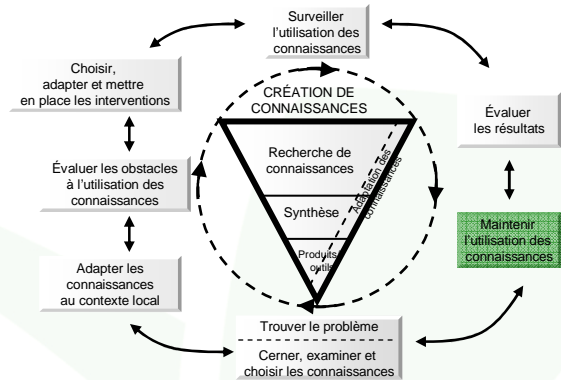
Surveiller l'utilisation des connaissances

Choisir, adapter et mettre en place les interventions

CRÉATION DE CONNAISSANCES

Évaluer les résultats

Recherche de connaissances

Adaptation des connaissances

Évaluer les obstacles à l'utilisation des connaissances

Synthèse

Maintenir l'utilisation des connaissances

Produits outils

Adapter les connaissances au contexte local

Trouver le problème

Cerner, examiner et choisir les connaissances